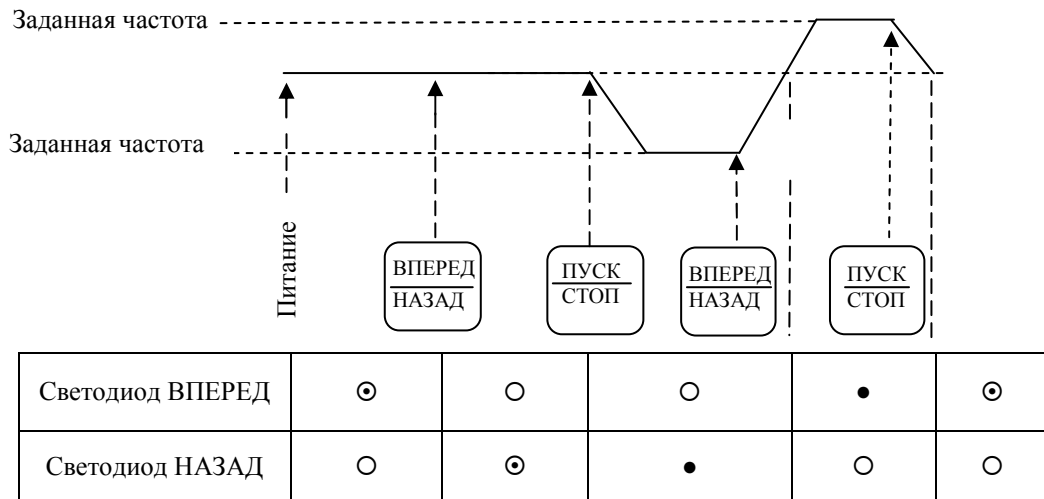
Заданная частота

Заданная частота

Питание

ВПЕРЕД
НАЗАД

ПУСК
СТОП

ВПЕРЕД
НАЗАД

ПУСК
СТОП

| Светодиод ВПЕРЕД | ⊙ | ○ | ○ | ● | ⊙ |
|---|---|---|---|---|---|
| Светодиод НАЗАД | ○ | ⊙ | ● | ○ | ○ |